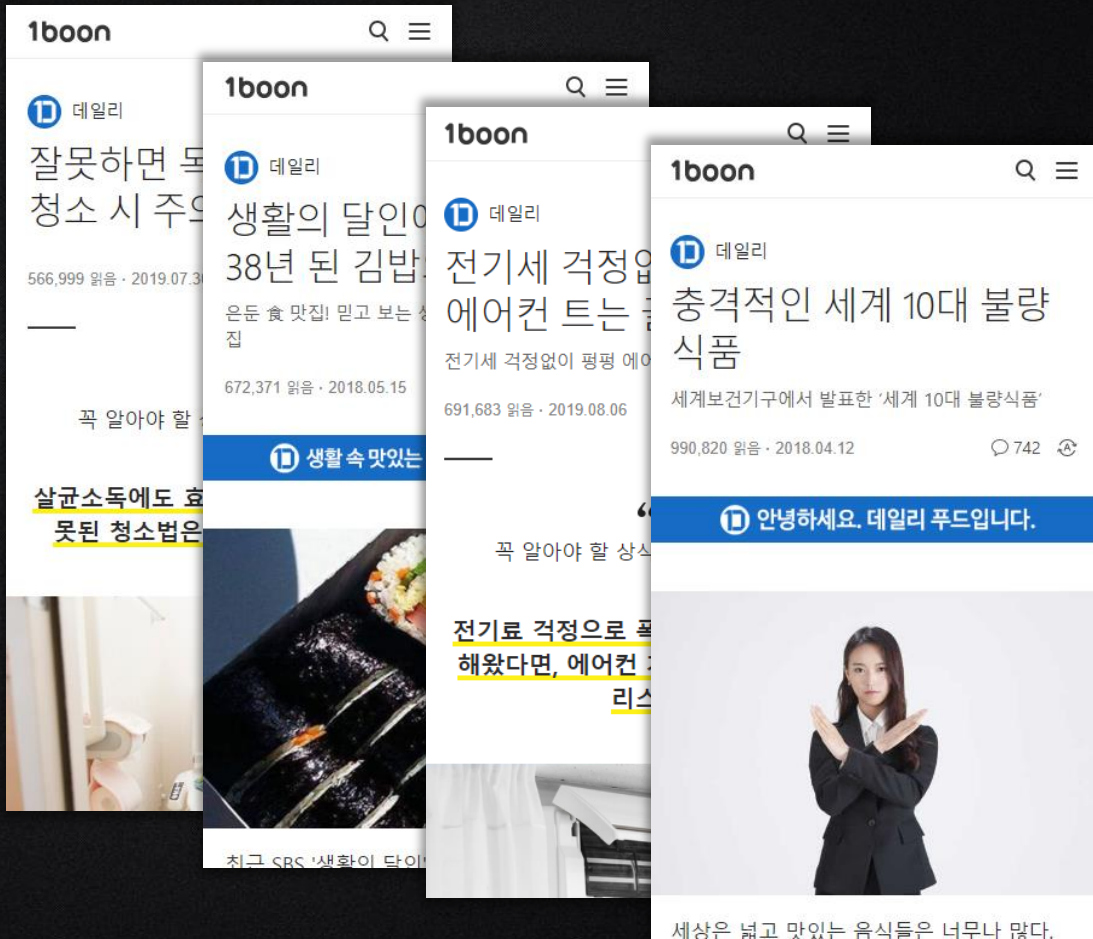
1boon

데일리

잘못하면 독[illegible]
청소 시 주의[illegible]

566,999 읽음 · 2019.07.3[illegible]

꼭 알아야 할 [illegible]

살균소독에도 효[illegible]
못된 청소법은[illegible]

1boon

데일리

생활의 달인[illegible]
38년 된 김밥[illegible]

은둔 食 맛집! 믿고 보는 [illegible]
집

672,371 읽음 · 2018.05.15

생활 속 맛있는 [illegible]

최근 SBS '생활의 달인'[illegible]

1boon

데일리

전기세 걱정없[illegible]
에어컨 트는 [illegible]

전기세 걱정없이 펑펑 에어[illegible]

691,683 읽음 · 2019.08.06

꼭 알아야 할 상식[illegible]

전기료 걱정으로 폭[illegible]
해왔다면, 에어컨 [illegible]
리스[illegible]

1boon

데일리

충격적인 세계 10대 불량
식품

세계보건기구에서 발표한 '세계 10대 불량식품'

990,820 읽음 · 2018.04.12

742

안녕하세요. 데일리 푸드입니다.

세상은 넓고 맛있는 음식들은 너무나 많다.